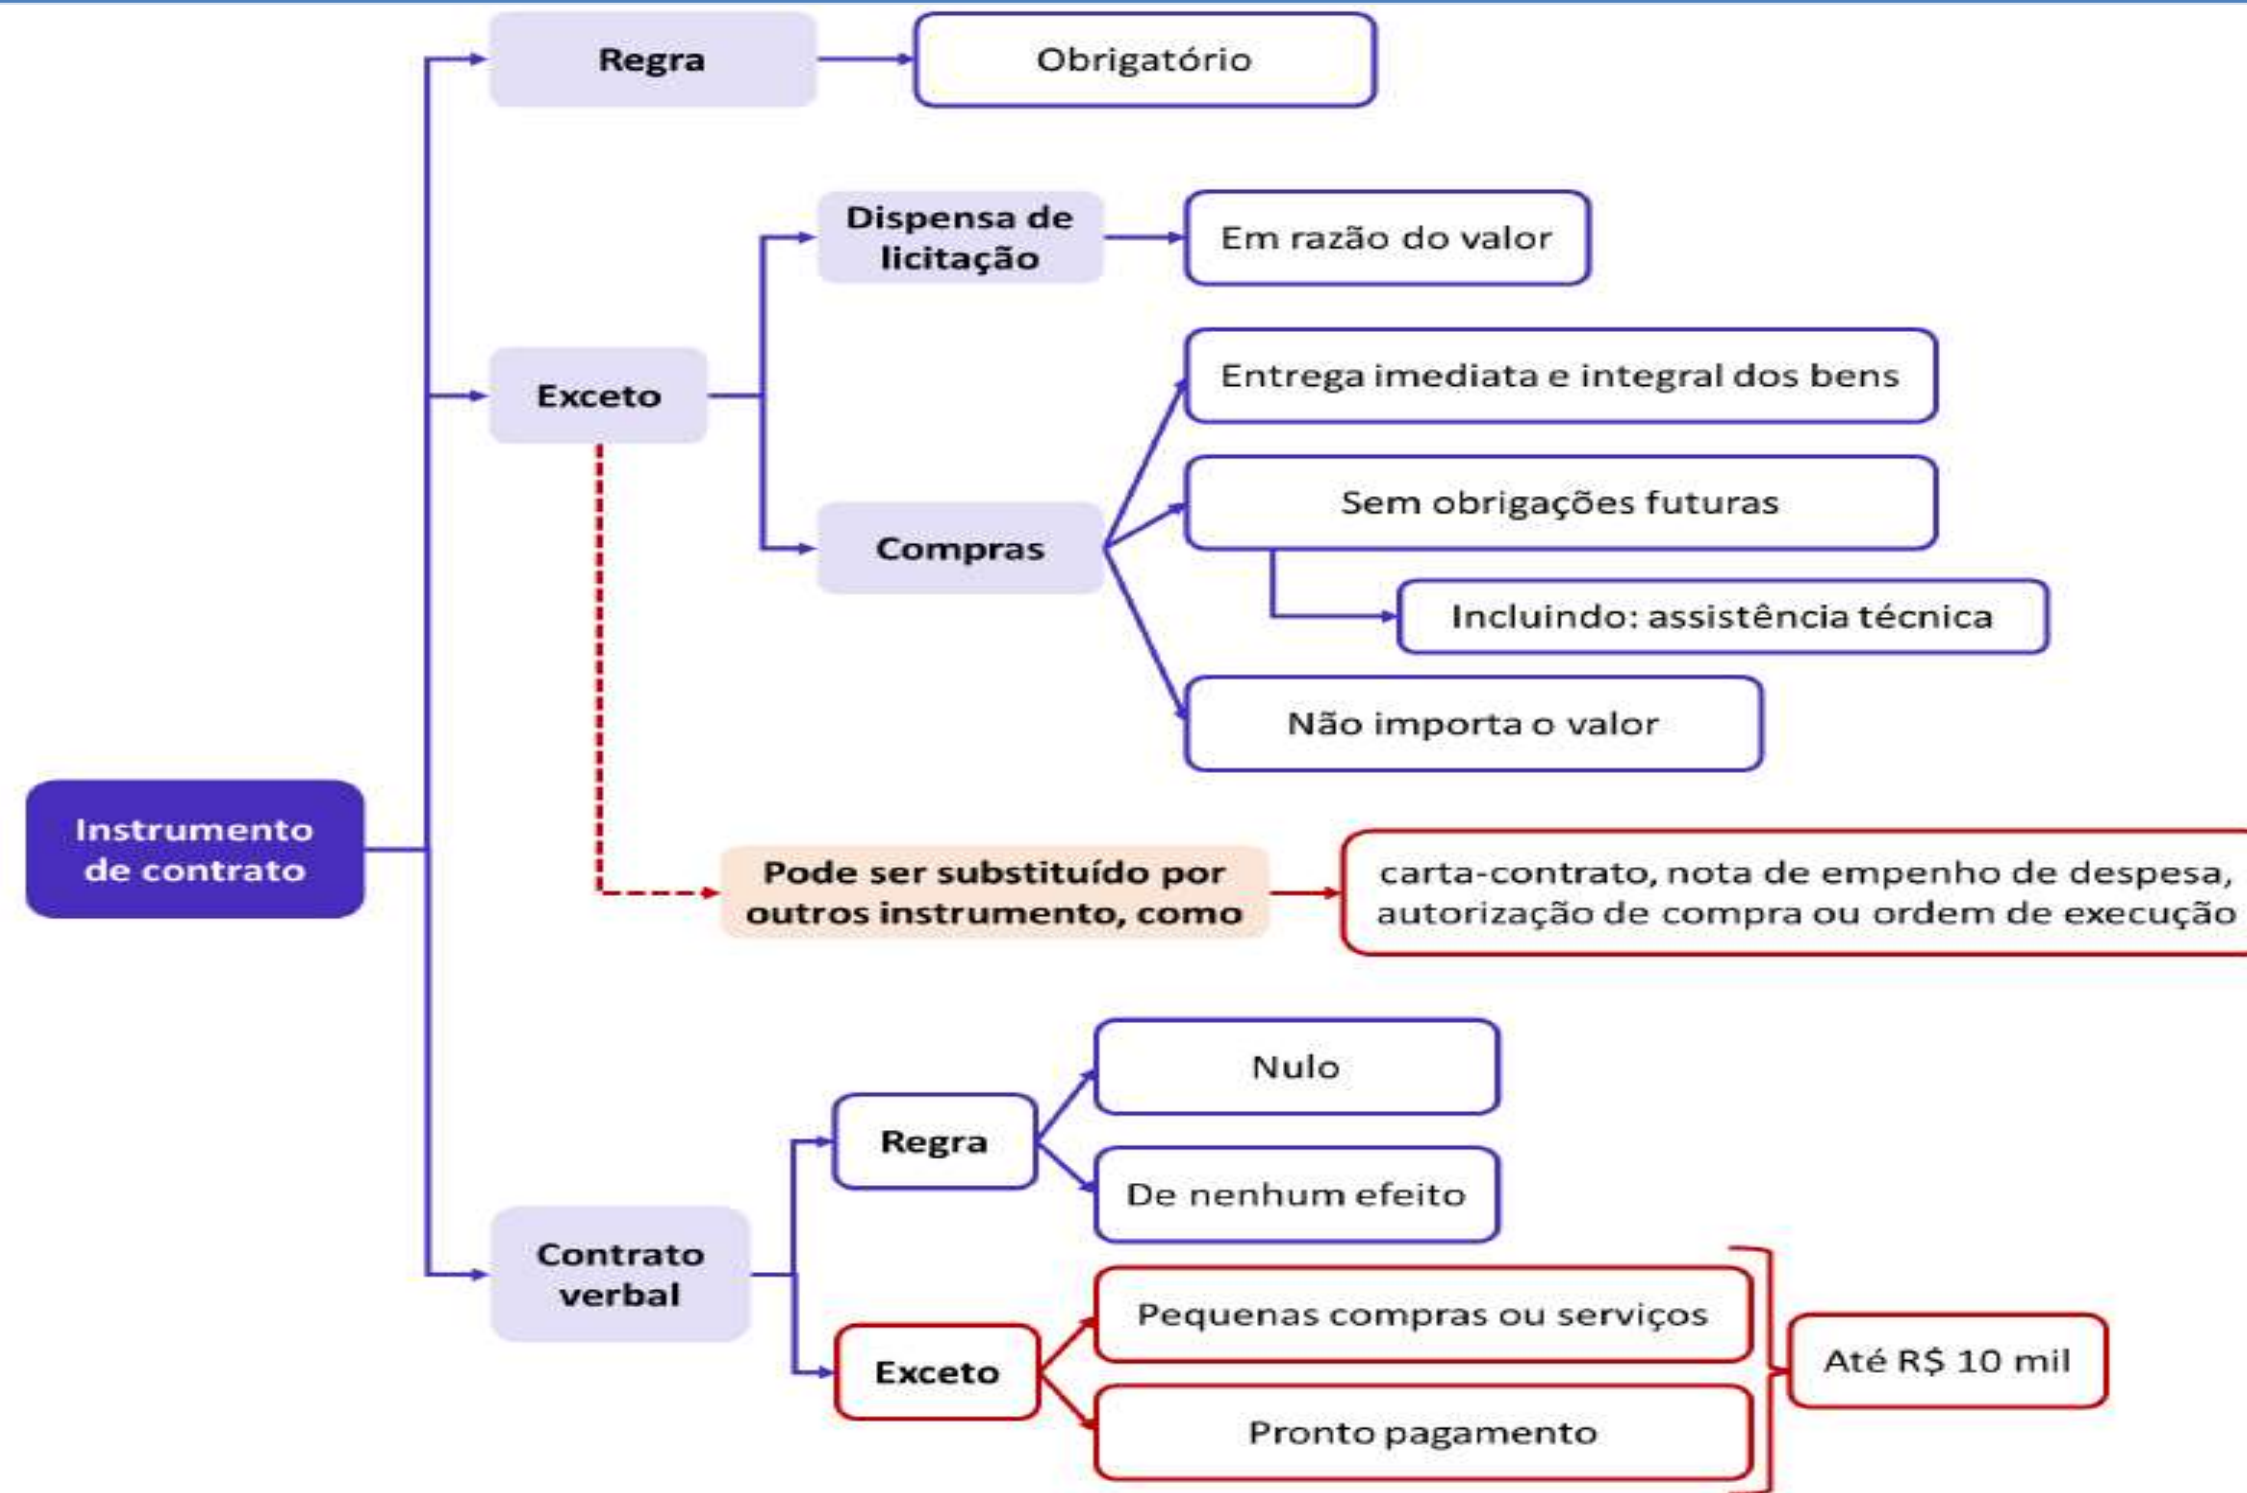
Instrumento de contrato

Regra

Obrigatório

Exceto

Dispensa de licitação

Em razão do valor

Compras

Entrega imediata e integral dos bens

Sem obrigações futuras

Incluindo: assistência técnica

Não importa o valor

Pode ser substituído por outros instrumento, como

carta-contrato, nota de empenho de despesa, autorização de compra ou ordem de execução

Contrato verbal

Regra

Nulo

De nenhum efeito

Exceto

Pequenas compras ou serviços

Pronto pagamento

Até R$ 10 mil